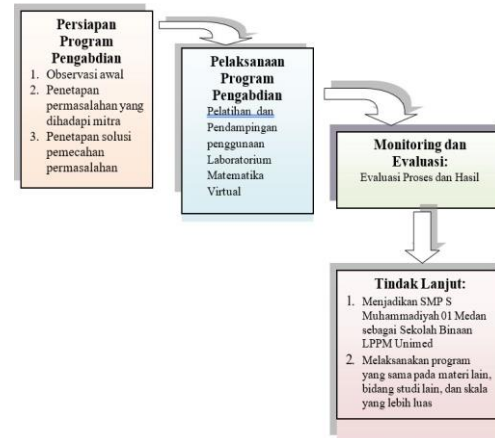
Persiapan Program Pengabdian

1. Observasi awal
2. Penetapan permasalahan yang dihadapi mitra
3. Penetapan solusi pemecahan permasalahan

Pelaksanaan Program Pengabdian

Pelatihan dan Pendampingan penggunaan Laboratorium Matematika Virtual

Monitoring dan Evaluasi:

Evaluasi Proses dan Hasil

Tindak Lanjut:

1. Menjadikan SMP S Muhammadiyah 01 Medan sebagai Sekolah Binaan LPPM Unimed
2. Melaksanakan program yang sama pada materi lain, bidang studi lain, dan skala yang lebih luas